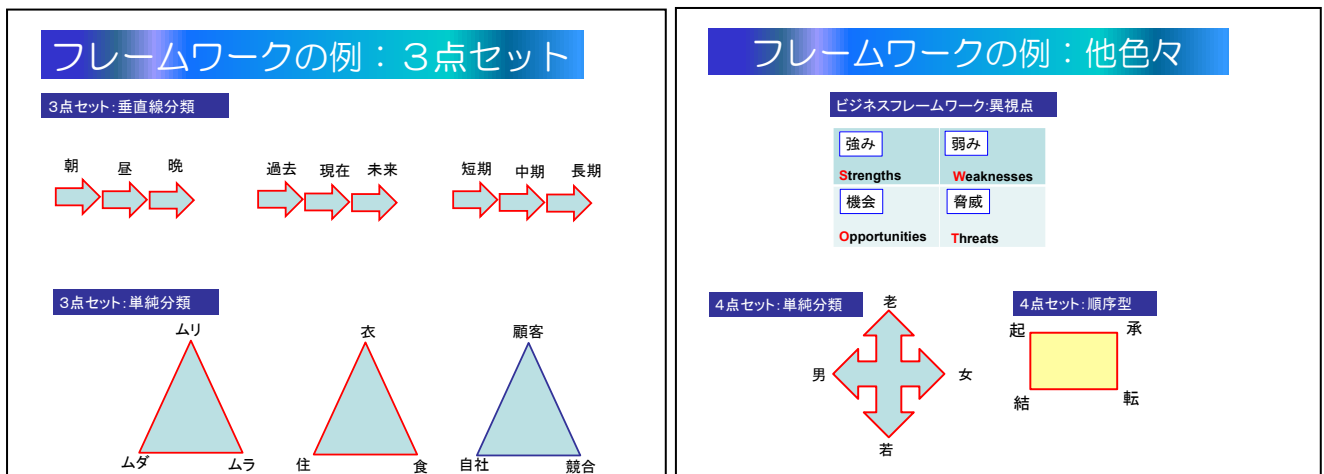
フレームワークの例：３点セット

３点セット:垂直線分類

朝 昼 晩

過去 現在 未来

短期 中期 長期

３点セット:単純分類

ムリ
ムダ ムラ

衣
住 食

顧客
自社 競合

フレームワークの例：他色々

ビジネスフレームワーク:異視点

| 強み Strengths | 弱み Weaknesses |
|---|---|
| 機会 Opportunities | 脅威 Threats |

４点セット:単純分類

老
男 女
若

４点セット:順序型

起 承
結 転